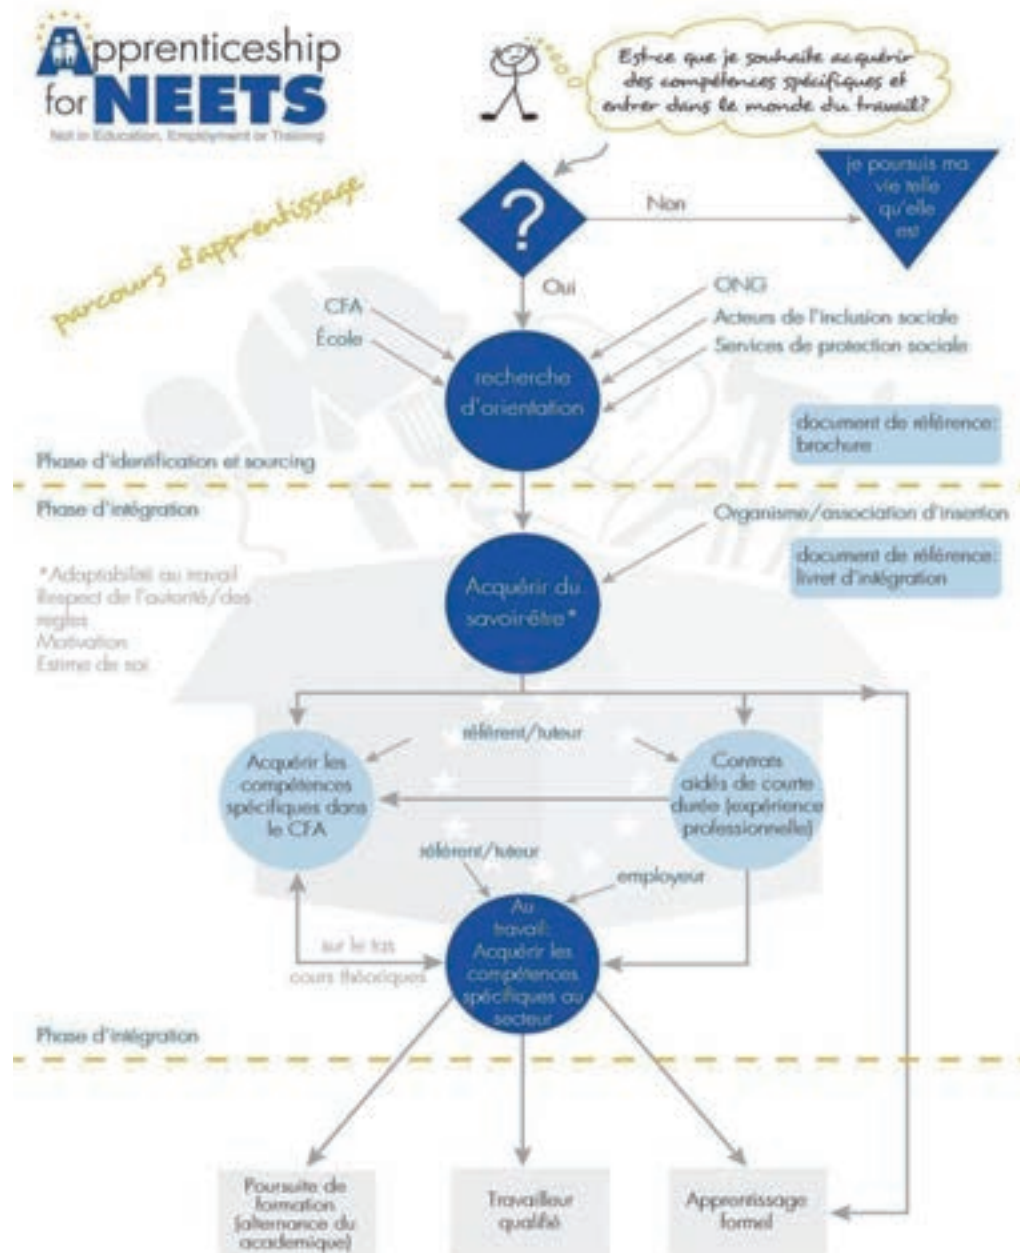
Apprenticeship for NEETS
Not in Education, Employment or Training

Est-ce que je souhaite acquérir des compétences spécifiques et entrer dans le monde du travail?

parcours d'apprentissage

?

Non

je poursuis ma vie telle qu'elle est

Oui

CFA
École

ONG
Acteurs de l'inclusion sociale
Services de protection sociale

recherche d'orientation

document de référence: brochure

Phase d'identification et sourcing

Phase d'intégration

Organisme/association d'insertion

document de référence: livret d'intégration

*Adaptabilité au travail
Respect de l'autorité/des règles
Motivation
Estime de soi

Acquérir du savoirêtre*

référent/tuteur

Acquérir les compétences spécifiques dans le CFA

Contrats aidés de courte durée (expérience professionnelle)

référent/tuteur

employeur

sur le tas
cours théoriques

Au travail: Acquérir les compétences spécifiques au secteur

Phase d'intégration

Poursuite de formation (alternance ou académique)

Travailleur qualifié

Apprentissage formel